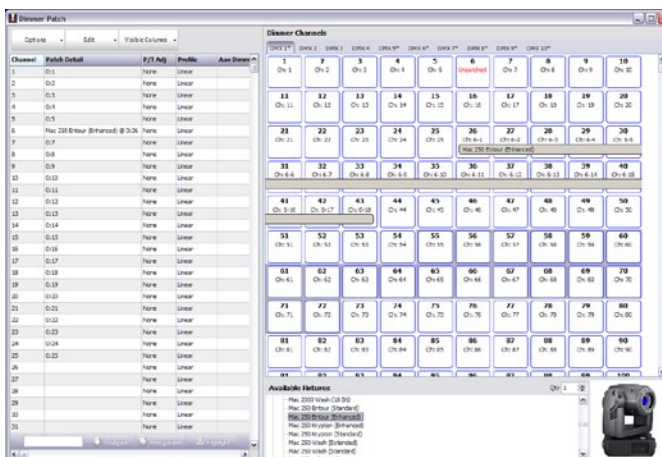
Dimmer Patch

Options Edit Visible Columns

| Channel | Patch Detail | F/T Adj | Profile | Aux Dimm |
|---|---|---|---|---|
| 1 | 0:1 | None | Linear | |
| 2 | 0:2 | None | Linear | |
| 3 | 0:3 | None | Linear | |
| 4 | 0:4 | None | Linear | |
| 5 | 0:5 | None | Linear | |
| 6 | Mac 250 Entour (Enhanced) @ 0:26 | None | Linear | |
| 7 | 0:7 | None | Linear | |
| 8 | 0:8 | None | Linear | |
| 9 | 0:9 | None | Linear | |
| 10 | 0:10 | None | Linear | |
| 11 | 0:11 | None | Linear | |
| 12 | 0:12 | None | Linear | |
| 13 | 0:13 | None | Linear | |
| 14 | 0:14 | None | Linear | |
| 15 | 0:15 | None | Linear | |
| 16 | 0:16 | None | Linear | |
| 17 | 0:17 | None | Linear | |
| 18 | 0:18 | None | Linear | |
| 19 | 0:19 | None | Linear | |
| 20 | 0:20 | None | Linear | |
| 21 | 0:21 | None | Linear | |
| 22 | 0:22 | None | Linear | |
| 23 | 0:23 | None | Linear | |
| 24 | 0:24 | None | Linear | |
| 25 | 0:25 | None | Linear | |
| 26 | | None | Linear | |
| 27 | | None | Linear | |
| 28 | | None | Linear | |
| 29 | | None | Linear | |
| 30 | | None | Linear | |
| 31 | | None | Linear | |

Dimmer Channels

DMX 1* DMX 2 DMX 3 DMX 4 DMX 5* DMX 6* DMX 7* DMX 8* DMX 9* DMX 10*

1 Ch: 1 | 2 Ch: 2 | 3 Ch: 3 | 4 Ch: 4 | 5 Ch: 5 | 6 Unpatched | 7 Ch: 7 | 8 Ch: 8 | 9 Ch: 9 | 10 Ch: 10
11 Ch: 11 | 12 Ch: 12 | 13 Ch: 13 | 14 Ch: 14 | 15 Ch: 15 | 16 Ch: 16 | 17 Ch: 17 | 18 Ch: 18 | 19 Ch: 19 | 20 Ch: 20
21 Ch: 21 | 22 Ch: 22 | 23 Ch: 23 | 24 Ch: 24 | 25 Ch: 25 | 26 Ch: 6-1 | 27 Ch: 6-2 | 28 Ch: 6-3 | 29 Ch: 6-4 | 30 Ch: 6-5
Mac 250 Entour (Enhanced)
31 Ch: 6-6 | 32 Ch: 6-7 | 33 Ch: 6-8 | 34 Ch: 6-9 | 35 Ch: 6-10 | 36 Ch: 6-11 | 37 Ch: 6-12 | 38 Ch: 6-13 | 39 Ch: 6-14 | 40 Ch: 6-15
41 Ch: 6-16 | 42 Ch: 6-17 | 43 Ch: 6-18 | 44 Ch: 44 | 45 Ch: 45 | 46 Ch: 46 | 47 Ch: 47 | 48 Ch: 48 | 49 Ch: 49 | 50 Ch: 50
51 Ch: 51 | 52 Ch: 52 | 53 Ch: 53 | 54 Ch: 54 | 55 Ch: 55 | 56 Ch: 56 | 57 Ch: 57 | 58 Ch: 58 | 59 Ch: 59 | 60 Ch: 60
61 Ch: 61 | 62 Ch: 62 | 63 Ch: 63 | 64 Ch: 64 | 65 Ch: 65 | 66 Ch: 66 | 67 Ch: 67 | 68 Ch: 68 | 69 Ch: 69 | 70 Ch: 70
71 Ch: 71 | 72 Ch: 72 | 73 Ch: 73 | 74 Ch: 74 | 75 Ch: 75 | 76 Ch: 76 | 77 Ch: 77 | 78 Ch: 78 | 79 Ch: 79 | 80 Ch: 80
81 Ch: 81 | 82 Ch: 82 | 83 Ch: 83 | 84 Ch: 84 | 85 Ch: 85 | 86 Ch: 86 | 87 Ch: 87 | 88 Ch: 88 | 89 Ch: 89 | 90 Ch: 90

Available Fixtures
Qty: 1
Mac 2000 Wash (16 Bit)
Mac 250 Entour (Standard)
Mac 250 Entour (Enhanced)
Mac 250 Krypton (Enhanced)
Mac 250 Krypton (Standard)
Mac 250 Wash (Enhanced)
Mac 250 Wash (Standard)